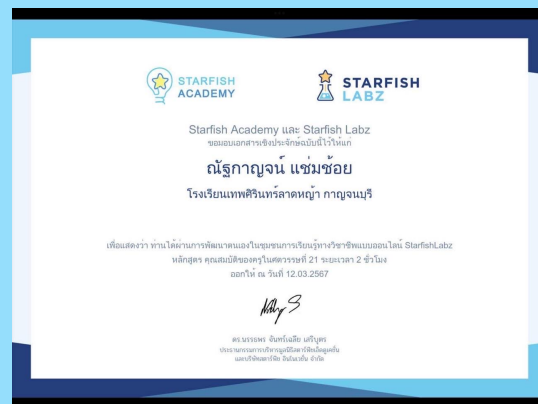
STARFISH ACADEMY

STARFISH LABZ

Starfish Academy และ Starfish Labz
ขอมอบเอกสารเชิงประจักษ์ฉบับนี้ไว้ให้แก่

ณัฐกาญจน์ แช่มช้อย

โรงเรียนเทพศิรินทร์ลาดหญ้า กาญจนบุรี

เพื่อแสดงว่า ท่านได้ผ่านการพัฒนาตนเองในชุมชนการเรียนรู้ทางวิชาชีพแบบออนไลน์ StarfishLabz
หลักสูตร คุณสมบัติของครูในศตวรรษที่ 21 ระยะเวลา 2 ชั่วโมง
ออกให้ ณ วันที่ 12.03.2567

ดร.นรรธพร จันทร์เฉลิม เศรีบุตร
ประธานกรรมการบริหารมูลนิธิสตาร์ฟิชเอดูเคชั่น
และบริษัทสตาร์ฟิช อินโนเวชั่น จำกัด